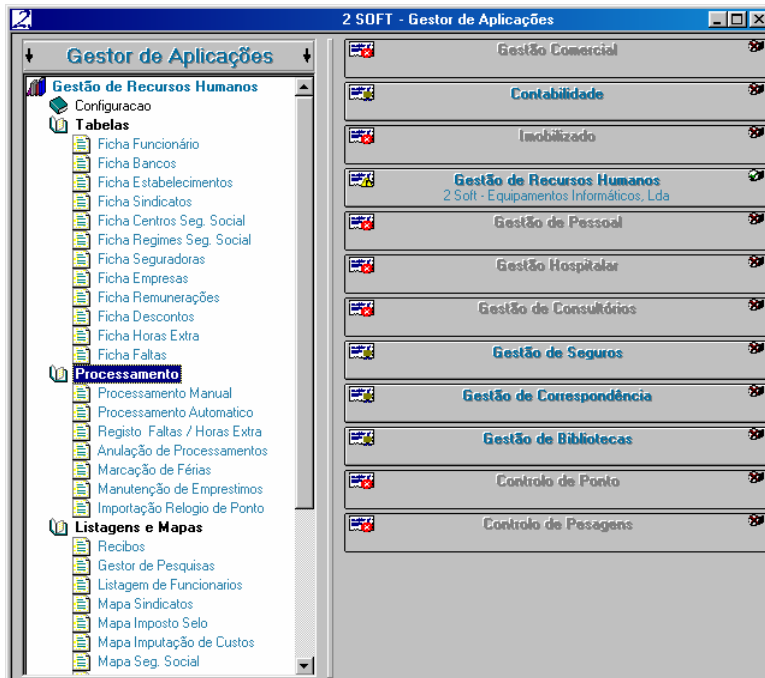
2 SOFT - Gestor de Aplicações

Gestor de Aplicações

Gestão de Recursos Humanos
Configuracao
Tabelas
Ficha Funcionário
Ficha Bancos
Ficha Estabelecimentos
Ficha Sindicatos
Ficha Centros Seg. Social
Ficha Regimes Seg. Social
Ficha Seguradoras
Ficha Empresas
Ficha Remunerações
Ficha Descontos
Ficha Horas Extra
Ficha Faltas
Processamento
Processamento Manual
Processamento Automatico
Registo Faltas / Horas Extra
Anulação de Processamentos
Marcação de Férias
Manutenção de Emprestimos
Importação Relogio de Ponto
Listagens e Mapas
Recibos
Gestor de Pesquisas
Listagem de Funcionarios
Mapa Sindicatos
Mapa Imposto Selo
Mapa Imputação de Custos
Mapa Seg. Social

Gestão Comercial
Contabilidade
Imobilizado
Gestão de Recursos Humanos
2 Soft - Equipamentos Informáticos, Lda
Gestão de Pessoal
Gestão Hospitalar
Gestão de Consultórios
Gestão de Seguros
Gestão de Correspondência
Gestão de Bibliotecas
Controlo de Ponto
Controlo de Pesagens